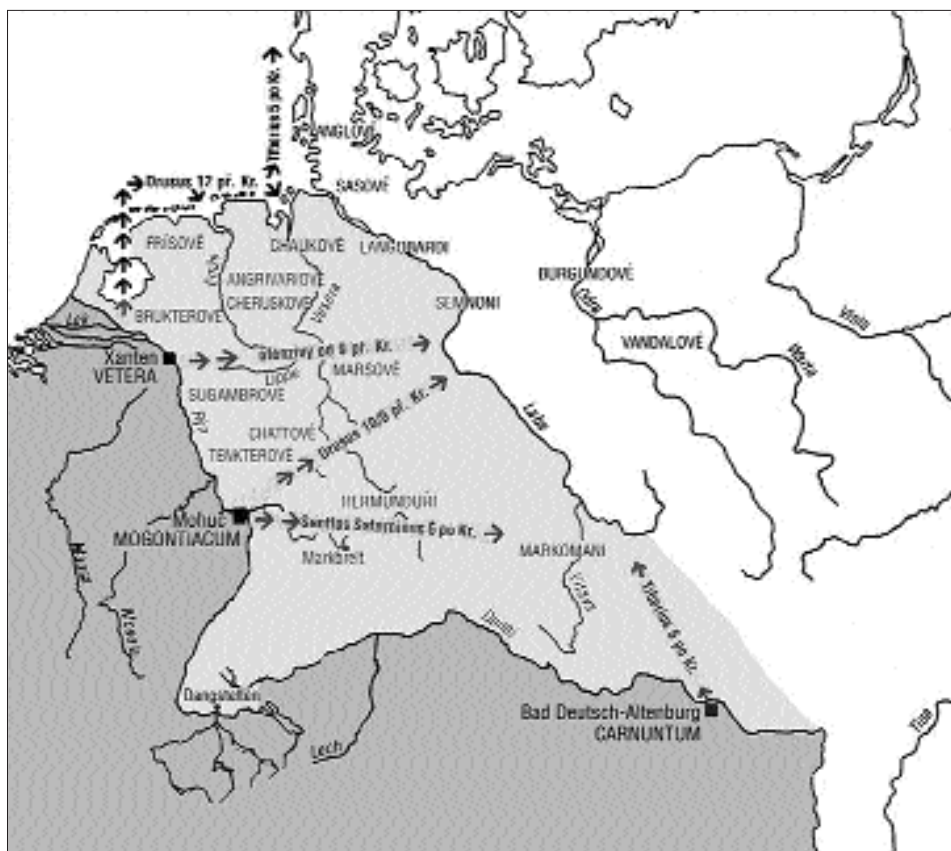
Tiberius 5 po Kr.
ANGLOVÉ
SASOVÉ
Drusus 12 př. Kr.
FRÍSOVÉ
CHAUKOVÉ
LANGOBARDI
ANGRIVARIOVÉ
CHERUSKOVÉ
BURGUNDOVÉ
SEMNONI
BRUKTEROVÉ
Xanten
VETERA
Ahenobarbus 3 př. Kr.
VANDALOVÉ
MARSOVÉ
SUGAMBROVÉ
Drusus 10/9 př. Kr.
Labe
CHATTOVÉ
TENKTEROVÉ
HERMUNDUROVÉ
Mohuč
MOGONTIACUM
Saturninus 6 po Kr.
Marktbreit
MARKOMANI
Tiberius 6 po Kr.
Dangstetten
Lech
Bad Deutsch-Altenburg
CARNUNTUM
Rýn
Lippe
Vezera
Odra
Visla
Warta
Dunaj
Mosela
Rýn
Durynk
Mohan
Vltava
Tisa
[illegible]
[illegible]